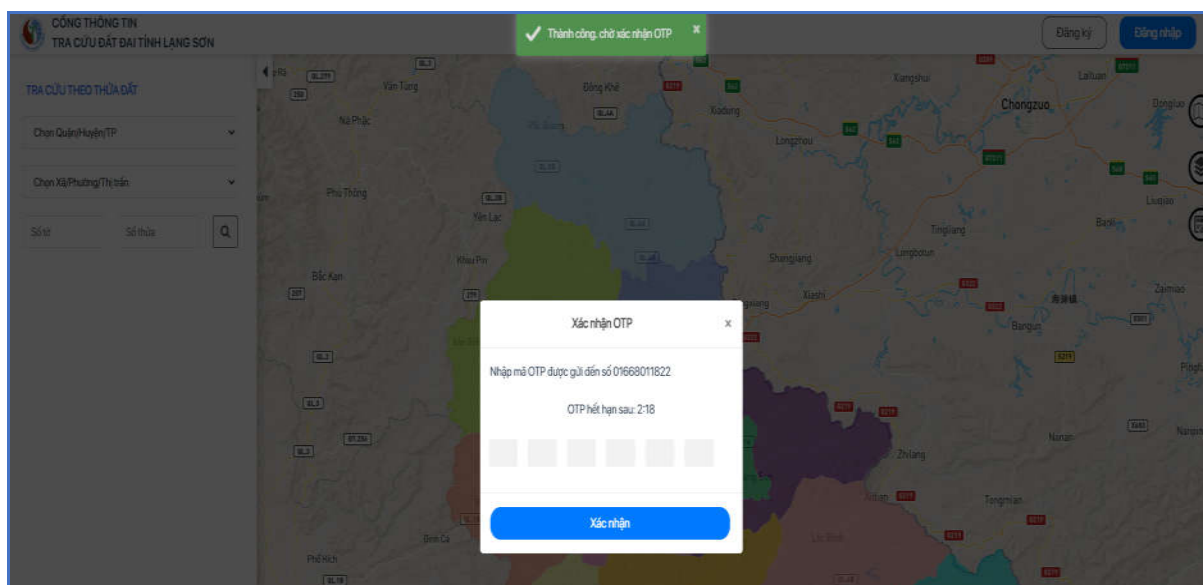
CỔNG THÔNG TIN
TRA CỨU ĐẤT ĐAI TỈNH LẠNG SƠN

Thành công, chờ xác nhận OTP ×

Đăng ký
Đăng nhập

TRA CỨU THEO THỬA ĐẤT

Chọn Quận/Huyện/TP

Chọn Xã/Phường/Thị trấn

Số tờ
Số thửa

Văn Tùng
Đông Khê
Nà Phặc
Phú Thông
Yên Lạc
Bắc Kạn
Phố Hích
Xiangshui
Chongzuo
Longzhou
Tingliang
Shangjiang
Xiashi
Bangun
Nanan
Zhilang
Tongmian
Zaimiao
Liuqiao
Laituan

Xác nhận OTP ×

Nhập mã OTP được gửi đến số 01668011822

OTP hết hạn sau: 2:18

Xác nhận